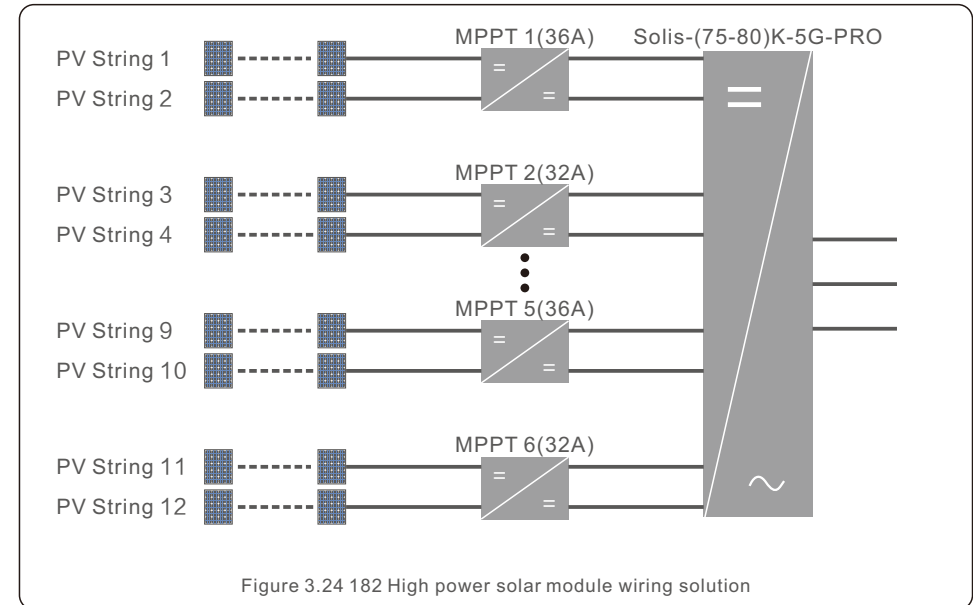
PV String 1
PV String 2
MPPT 1(36A)
Solis-(75-80)K-5G-PRO
=
=
=
PV String 3
PV String 4
MPPT 2(32A)
=
=
PV String 9
PV String 10
MPPT 5(36A)
=
=
PV String 11
PV String 12
MPPT 6(32A)
=
=
~

Figure 3.24 182 High power solar module wiring solution